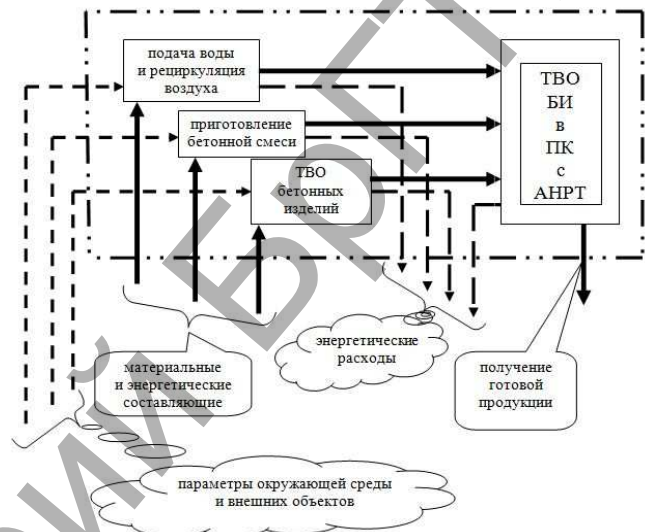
подача воды и рециркуляция воздуха

приготовление бетонной смеси

ТВО бетонных изделий

ТВО БИ в ПК с АНРТ

материальные и энергетические составляющие

энергетические расходы

получение готовой продукции

параметры окружающей среды и внешних объектов